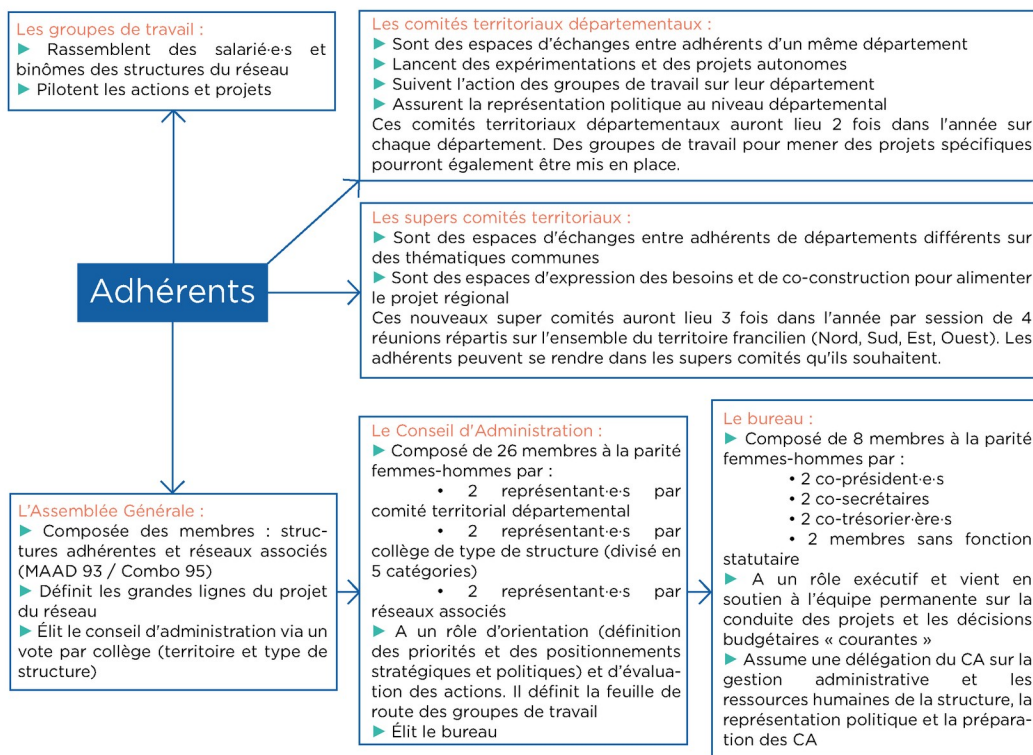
Les groupes de travail :
▶ Rassemblent des salarié·e·s et binômes des structures du réseau
▶ Pilotent les actions et projets

Les comités territoriaux départementaux :
▶ Sont des espaces d'échanges entre adhérents d'un même département
▶ Lancent des expérimentations et des projets autonomes
▶ Suivent l'action des groupes de travail sur leur département
▶ Assurent la représentation politique au niveau départemental
Ces comités territoriaux départementaux auront lieu 2 fois dans l'année sur chaque département. Des groupes de travail pour mener des projets spécifiques pourront également être mis en place.

Adhérents

Les supers comités territoriaux :
▶ Sont des espaces d'échanges entre adhérents de départements différents sur des thématiques communes
▶ Sont des espaces d'expression des besoins et de co-construction pour alimenter le projet régional
Ces nouveaux super comités auront lieu 3 fois dans l'année par session de 4 réunions répartis sur l'ensemble du territoire francilien (Nord, Sud, Est, Ouest). Les adhérents peuvent se rendre dans les supers comités qu'ils souhaitent.

L'Assemblée Générale :
▶ Composée des membres : structures adhérentes et réseaux associés (MAAD 93 / Combo 95)
▶ Définit les grandes lignes du projet du réseau
▶ Élit le conseil d'administration via un vote par collège (territoire et type de structure)

Le Conseil d'Administration :
▶ Composé de 26 membres à la parité femmes-hommes par :
• 2 représentant·e·s par comité territorial départemental
• 2 représentant·e·s par collège de type de structure (divisé en 5 catégories)
• 2 représentant·e·s par réseaux associés
▶ A un rôle d'orientation (définition des priorités et des positionnements stratégiques et politiques) et d'évaluation des actions. Il définit la feuille de route des groupes de travail
▶ Élit le bureau

Le bureau :
▶ Composé de 8 membres à la parité femmes-hommes par :
• 2 co-président·e·s
• 2 co-secrétaires
• 2 co-trésorier·ère·s
• 2 membres sans fonction statutaire
▶ A un rôle exécutif et vient en soutien à l'équipe permanente sur la conduite des projets et les décisions budgétaires « courantes »
▶ Assume une délégation du CA sur la gestion administrative et les ressources humaines de la structure, la représentation politique et la préparation des CA